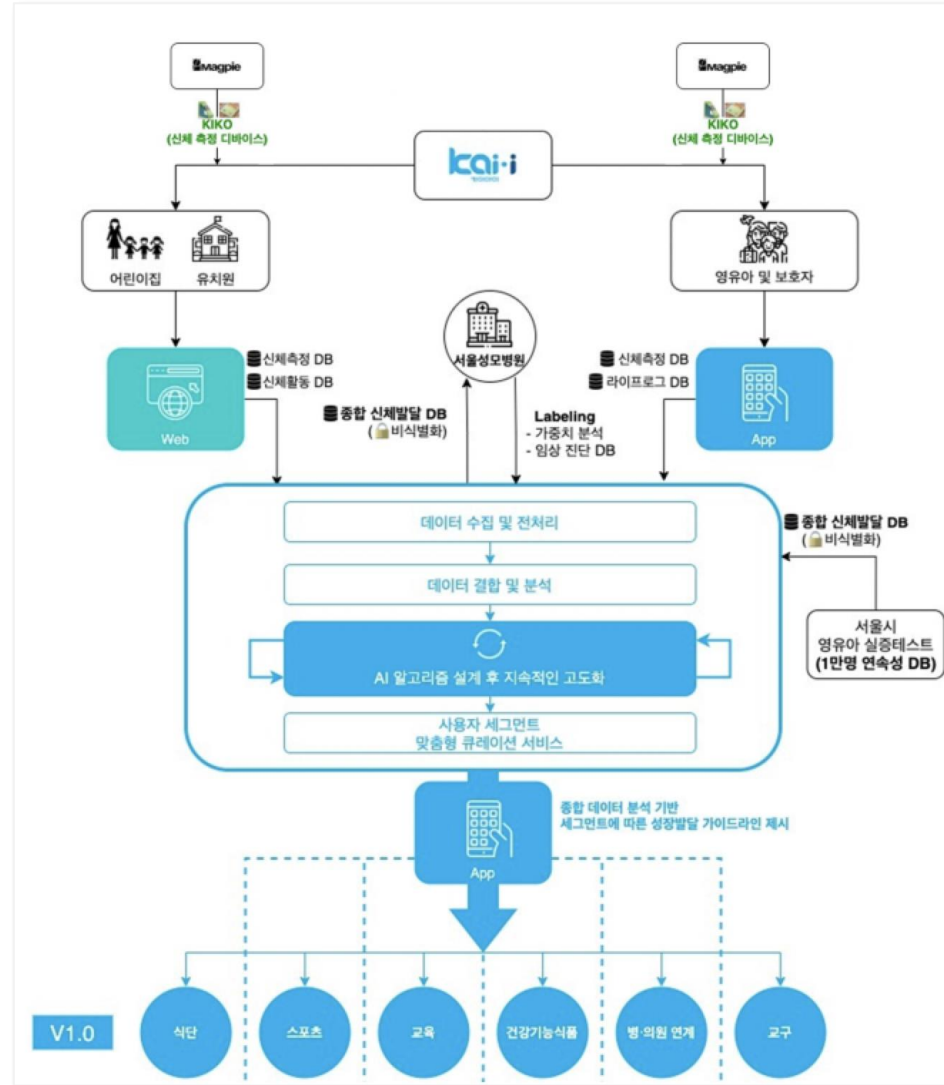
Magpie

KIKO
(신체 측정 디바이스)

Magpie

KIKO
(신체 측정 디바이스)

kai·i

어린이집 유치원

영유아 및 보호자

서울성모병원

신체측정 DB
신체활동 DB

Web

종합 신체발달 DB
(비식별화)

Labeling
- 가중치 분석
- 임상 진단 DB

신체측정 DB
라이프로그 DB

App

데이터 수집 및 전처리

데이터 결합 및 분석

AI 알고리즘 설계 후 지속적인 고도화

사용자 세그먼트
맞춤형 큐레이션 서비스

종합 신체발달 DB
(비식별화)

서울시
영유아 실증테스트
(1만명 연속성 DB)

App

종합 데이터 분석 기반
세그먼트에 따른 성장발달 가이드라인 제시

V1.0

식단

스포츠

교육

건강기능식품

병·의원 연계

교구